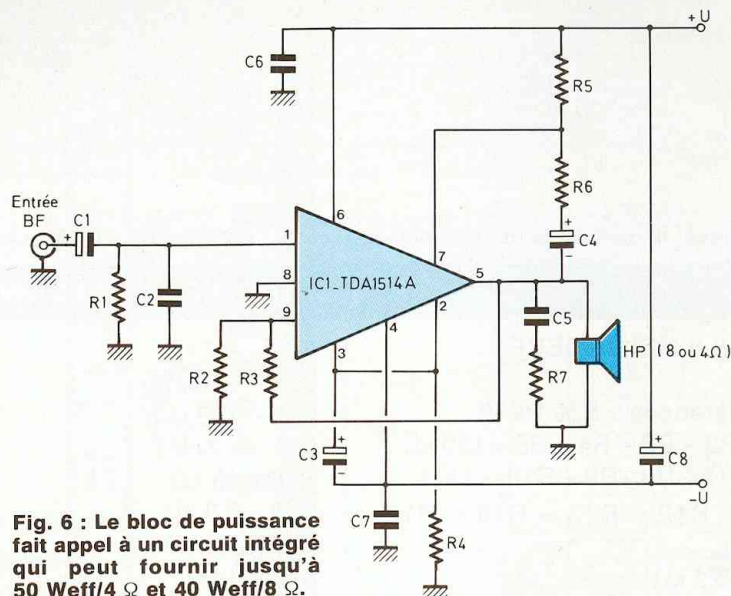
+U

C6

R5

R6

C4

Entrée BF

C1

1

6

7

5

8

IC1_TDA1514A

9

4

2

3

R1

C2

R2

R3

C5

R7

HP (8 ou 4Ω)

C3

C8

-U

C7

R4

Fig. 6 : Le bloc de puissance fait appel à un circuit intégré qui peut fournir jusqu'à 50 Weff/4 Ω et 40 Weff/8 Ω.